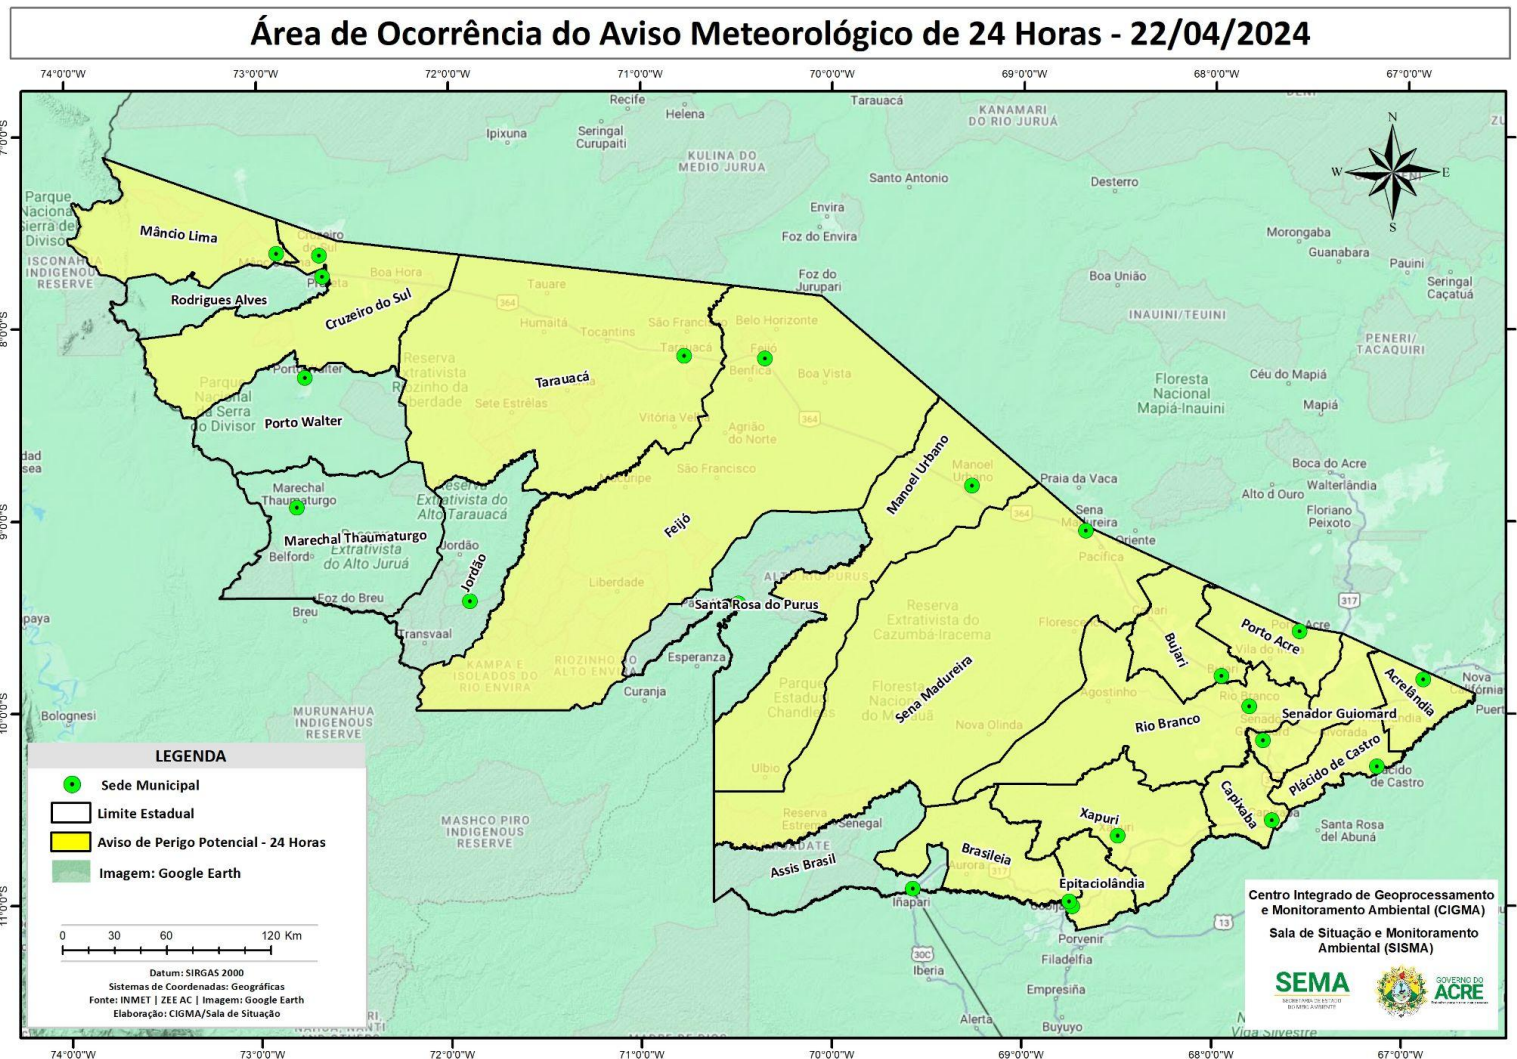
Área de Ocorrência do Aviso Meteorológico de 24 Horas - 22/04/2024

74°0'0"W 73°0'0"W 72°0'0"W 71°0'0"W 70°0'0"W 69°0'0"W 68°0'0"W 67°0'0"W

7°0'0"S 8°0'0"S 9°0'0"S 10°0'0"S 11°0'0"S

Recife Helena Tarauacá KANAMARI DO RIO JURUÁ Ipixuna Seringal Curupaiti KULINA DO MEDIO JURUA Santo Antonio Desterro Envira Foz do Envira Morongaba Guanabara Pauini Seringal Caçatuá Foz do Jurupari Boa União INAUINI/TEUINI PENERI/TACAQUIRI Parque Nacional Serra do Divisor ISCONAHUA INDIGENOUS RESERVE Boa Hora Tauare Humaitá Tocantins São Francisco Belo Horizonte Benfica Boa Vista Floresta Nacional Mapiá-Inauini Céu do Mapiá Mapiá Reserva Extrativista Riozinho da Liberdade Sete Estrêlas Vitória Velha Agrião do Norte São Francisco Boca do Acre Walterlândia Praia da Vaca Alto d Ouro Floriano Peixoto Oriente Pacifica Reserva Extrativista do Alto Tarauacá Jordão Reserva Extrativista do Alto Juruá Belford Foz do Breu Breu Transvaal Liberdade Esperanza Curanja KAMPA E ISOLADOS DO RIO ENVIRA RIOZINHO DO ALTO ENVIRA ALTO RIO PURUS Reserva Extrativista do Cazumbá-Iracema Parque Estadual Chandless Floresta Nacional do Macauã Nova Olinda Agostinho Florescer Bolognesi MURUNAHUA INDIGENOUS RESERVE MASHCO PIRO INDIGENOUS RESERVE Ubio Senegal Reserva Extrativista Aurora Iñapari Iberia Porvenir Filadelfia Empresiña Alerta Buyuyo Santa Rosa del Abunã Nova Califórnia Puerto Viga Silvestre

Mâncio Lima Cruzeiro do Sul Rodrigues Alves Porto Walter Marechal Thaumaturgo Jordão Tarauacá Feijó Manoel Urbano Santa Rosa do Purus Sena Madureira Bujari Porto Acre Rio Branco Senador Guiomard Acrelândia Plácido de Castro Capixaba Xapuri Brasiléia Epitaciolândia Assis Brasil

N S W E

364 317 13 30C

LEGENDA
Sede Municipal
Limite Estadual
Aviso de Perigo Potencial - 24 Horas
Imagem: Google Earth

0 30 60 120 Km

Datum: SIRGAS 2000
Sistemas de Coordenadas: Geográficas
Fonte: INMET | ZEE AC | Imagem: Google Earth
Elaboração: CIGMA/Sala de Situação

Centro Integrado de Geoprocessamento e Monitoramento Ambiental (CIGMA)
Sala de Situação e Monitoramento Ambiental (SISMA)
SEMA
GOVERNO DO ACRE